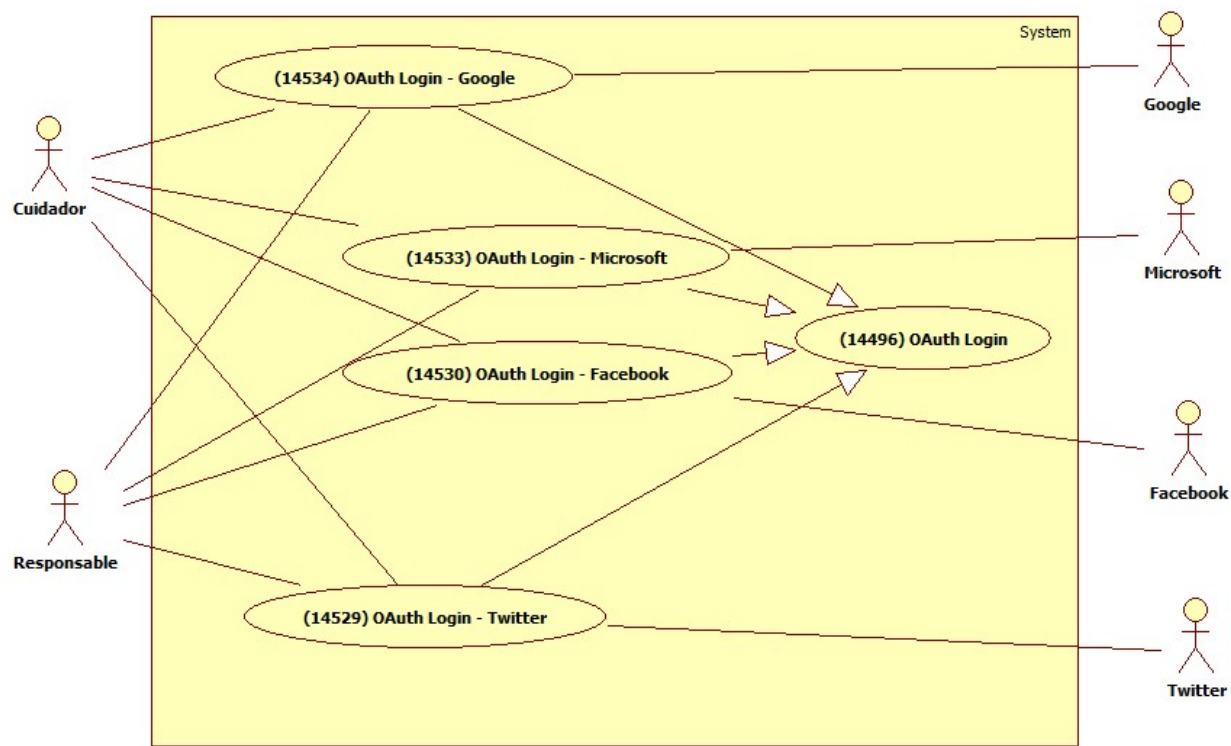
System

(14534) OAuth Login - Google

Google

Cuidador

Microsoft

(14533) OAuth Login - Microsoft

(14496) OAuth Login

(14530) OAuth Login - Facebook

Facebook

Responsable

(14529) OAuth Login - Twitter

Twitter